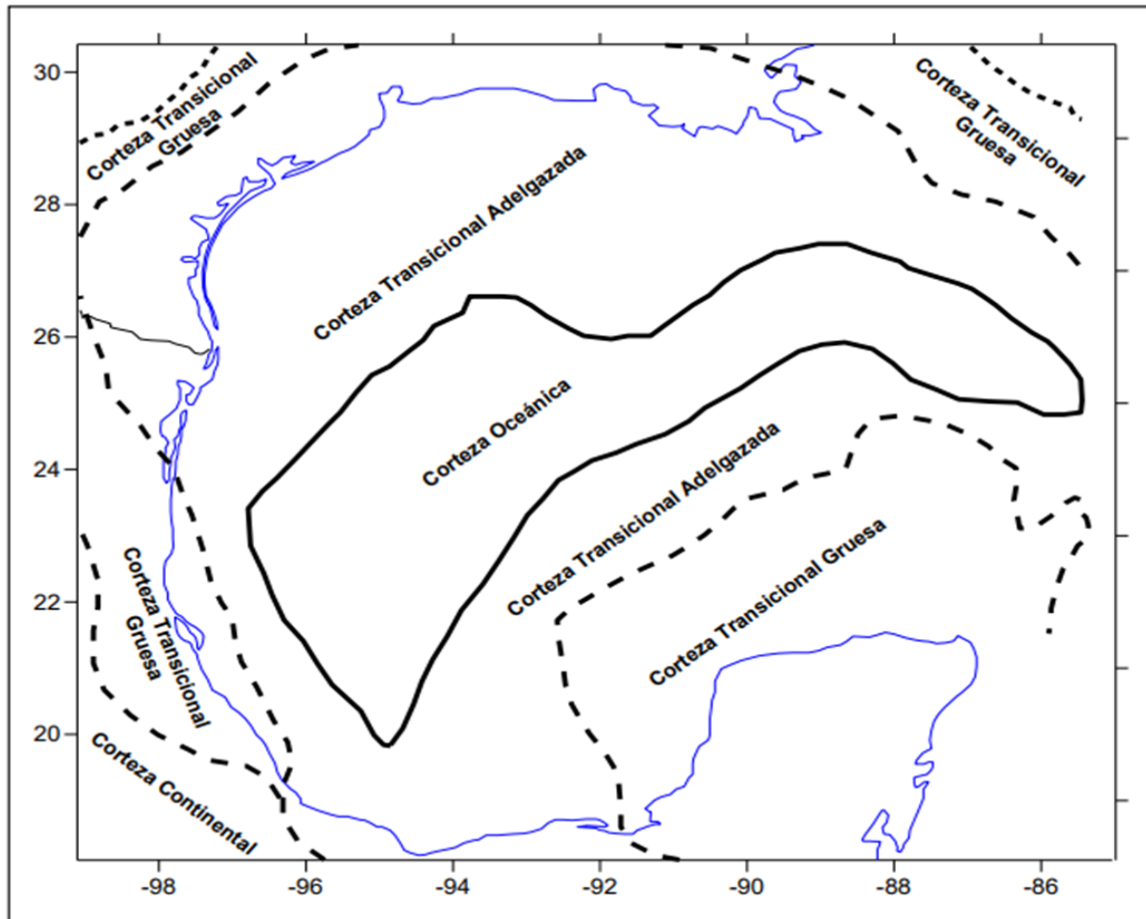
30
28
26
24
22
20

Corteza Transicional Gruesa

Corteza Transicional Gruesa

Corteza Transicional Adelgazada

Corteza Oceánica

Corteza Transicional Adelgazada

Corteza Transicional Gruesa

Corteza Transicional Gruesa

Corteza Continental

-98
-96
-94
-92
-90
-88
-86